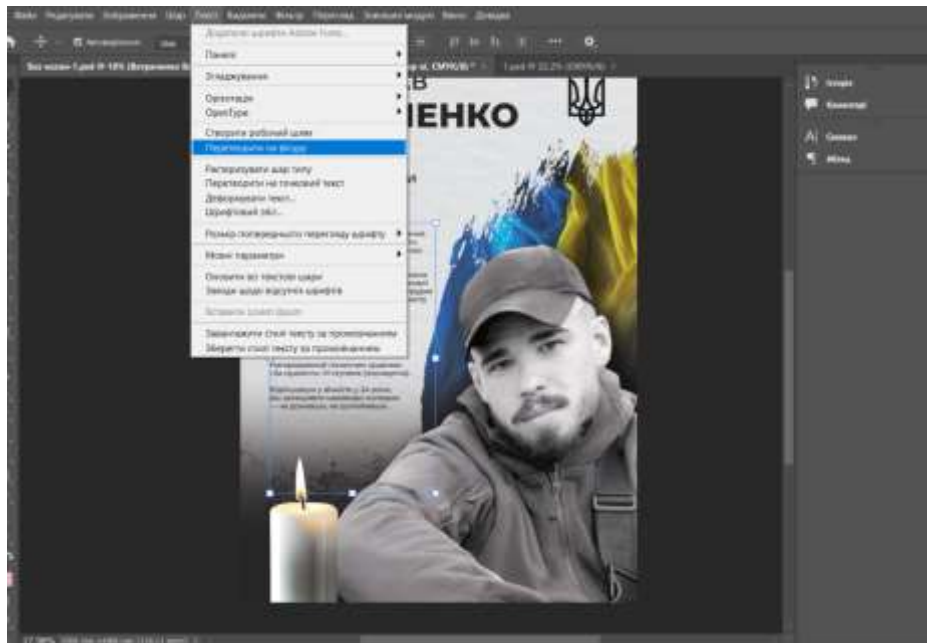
Файл Редагування Зображення Шар Текст Виділення Фільтр Перегляд Зовнішні модулі Вікно Довідка

Додаткові шрифти Adobe Fonts...

Панелі

Згладжування

Орієнтація
OpenType

Створити робочий шлях
Перетворити на фігуру

Растеризувати шар тексту
Перетворити на точковий текст
Деформувати текст...
Шрифтовий зміст...

Розмір попереднього перегляду шрифту

Мовні параметри

Оновити всі текстові шари
Замінити всі відсутні шрифти

Вставити Lorem Ipsum

Завантажити стилі тексту за промовчанням
Зберегти стилі тексту за промовчанням

ЕНКО

Історія
Коментарі
Символ
Абзац

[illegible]